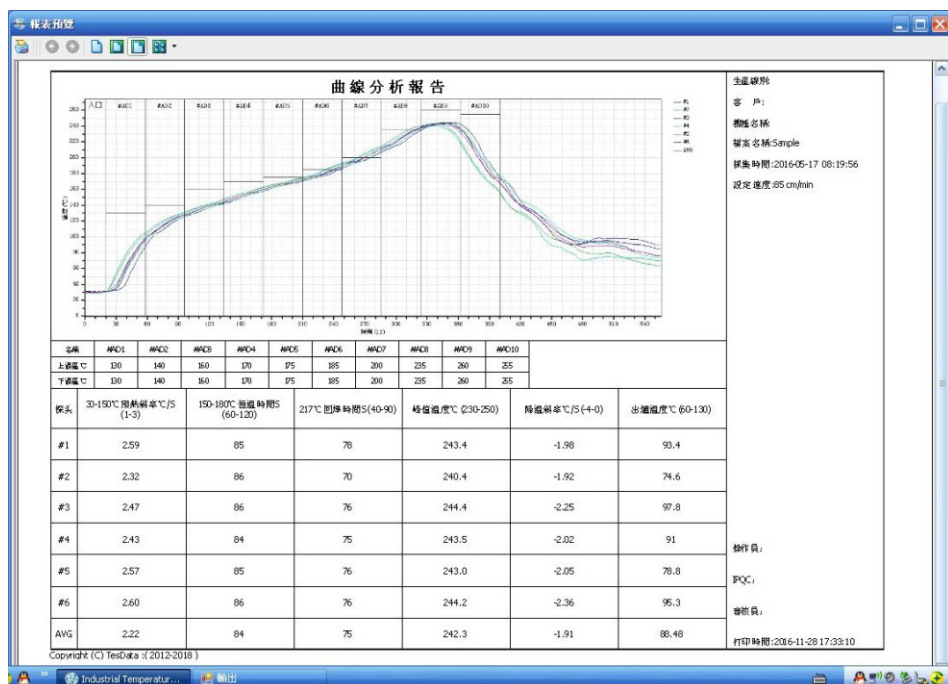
報表預覽

曲線分析報告

入口 #AD1 #AD2 #AD3 #AD4 #AD5 #AD6 #AD7 #AD8 #AD9 #AD10

時間(S)

生產線別
客 戶:
機種名稱:
檔案名稱:Sample
採集時間:2016-05-17 08:19:56
設定速度:85 cm/min

| 名稱 | #AD1 | #AD2 | #AD3 | #AD4 | #AD5 | #AD6 | #AD7 | #AD8 | #AD9 | #AD10 |
|---|---|---|---|---|---|---|---|---|---|---|
| 上溫區℃ | 130 | 140 | 160 | 170 | 175 | 185 | 200 | 235 | 260 | 255 |
| 下溫區℃ | 130 | 140 | 160 | 170 | 175 | 185 | 200 | 235 | 260 | 255 |

| 探头 | 30-150℃預熱斜率℃/S (1-3) | 150-180℃恒溫時間S (60-120) | 217℃回焊時間S(40-90) | 峰值溫度℃ (230-250) | 降溫斜率℃/S(-4-0) | 出爐溫度℃ (60-130) |
|---|---|---|---|---|---|---|
| #1 | 2.59 | 85 | 78 | 243.4 | -1.98 | 93.4 |
| #2 | 2.32 | 86 | 70 | 240.4 | -1.92 | 74.6 |
| #3 | 2.47 | 86 | 76 | 244.4 | -2.25 | 97.8 |
| #4 | 2.43 | 84 | 75 | 243.5 | -2.02 | 91 |
| #5 | 2.57 | 85 | 76 | 243.0 | -2.05 | 78.8 |
| #6 | 2.60 | 86 | 76 | 244.2 | -2.36 | 95.3 |
| AVG | 2.22 | 84 | 75 | 242.3 | -1.91 | 88.48 |

操作員:
IPQC:
審核員:
打印時間:2016-11-28 17:33:10

Copyright (C) TesData :( 2012-2018 )

Industrial Temperatur...
輸出